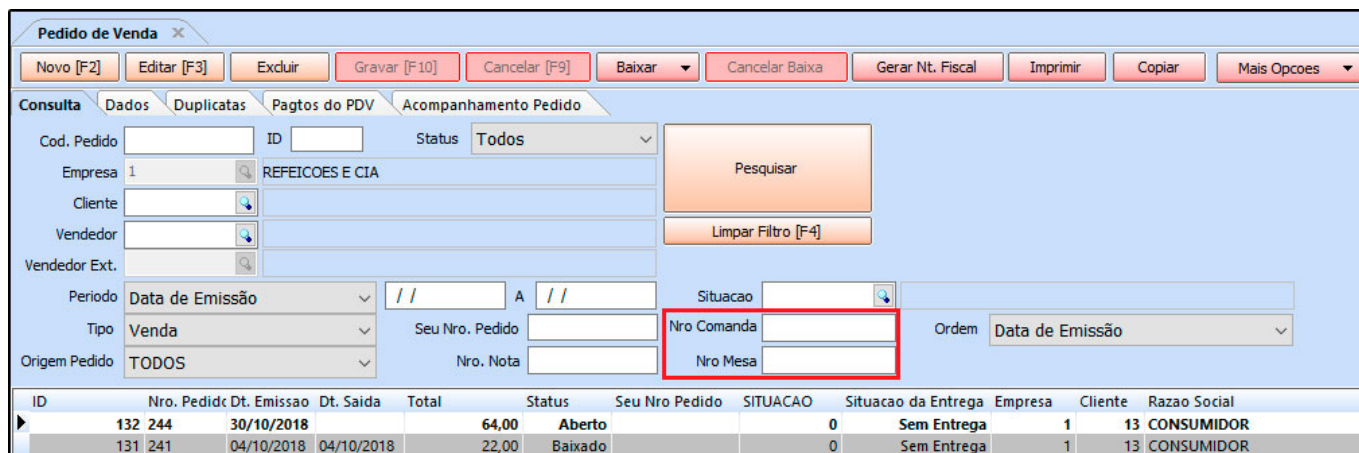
Pedido de Venda ✕

Novo [F2] | Editar [F3] | Excluir | Gravar [F10] | Cancelar [F9] | Baixar | Cancelar Baixa | Gerar Nt. Fiscal | Imprimir | Copiar | Mais Opcoes

Consulta | Dados | Duplicatas | Pagtos do PDV | Acompanhamento Pedido

Cod. Pedido
ID
Status Todos
Pesquisar
Empresa 1 REFEICOES E CIA
Cliente
Vendedor
Limpar Filtro [F4]
Vendedor Ext.
Periodo Data de Emissão / / A / /
Situacao
Tipo Venda
Seu Nro. Pedido
Nro Comanda
Ordem Data de Emissão
Origem Pedido TODOS
Nro. Nota
Nro Mesa

| ID | Nro. Pedido | Dt. Emissao | Dt. Saida | Total | Status | Seu Nro Pedido | SITUACAO | Situacao da Entrega | Empresa | Cliente | Razao Social |
|---|---|---|---|---|---|---|---|---|---|---|---|
| 132 | 244 | 30/10/2018 | | 64,00 | Aberto | | 0 | Sem Entrega | 1 | 13 | CONSUMIDOR |
| 131 | 241 | 04/10/2018 | 04/10/2018 | 22,00 | Baixado | | 0 | Sem Entrega | 1 | 13 | CONSUMIDOR |